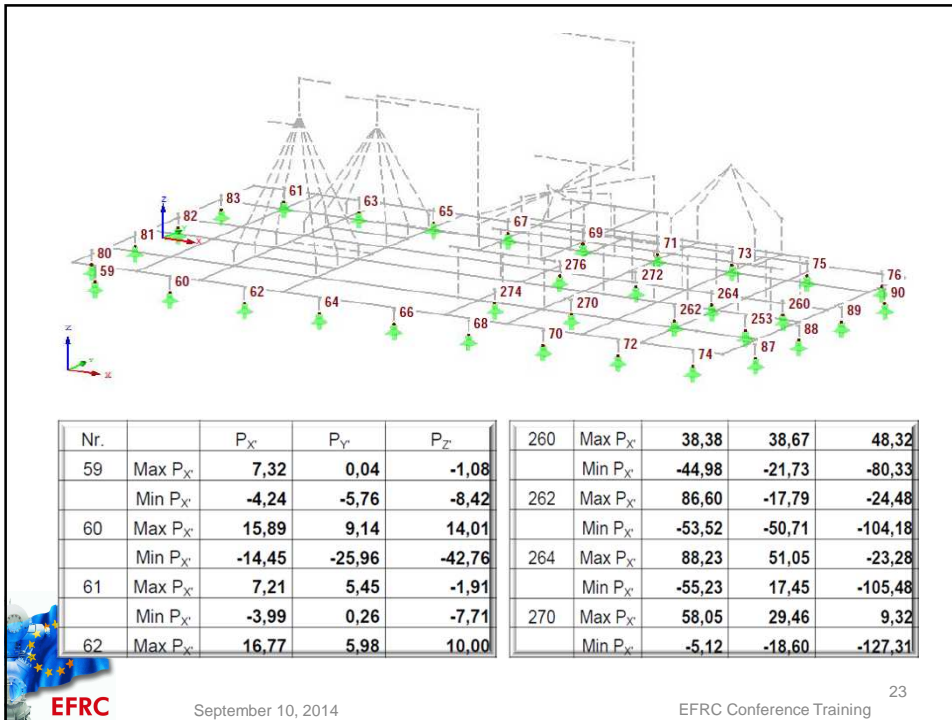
83 61 63 65 67 69 71 73 75 76 82 81 80 59 60 62 64 66 68 70 72 74 276 272 274 270 262 264 260 253 88 87 89 90

z y x

z y x

| Nr. | | $P_{X'}$ | $P_{Y'}$ | $P_{Z'}$ |
|---|---|---|---|---|
| 59 | Max $P_{X'}$ | 7,32 | 0,04 | -1,08 |
| | Min $P_{X'}$ | -4,24 | -5,76 | -8,42 |
| 60 | Max $P_{X'}$ | 15,89 | 9,14 | 14,01 |
| | Min $P_{X'}$ | -14,45 | -25,96 | -42,76 |
| 61 | Max $P_{X'}$ | 7,21 | 5,45 | -1,91 |
| | Min $P_{X'}$ | -3,99 | 0,26 | -7,71 |
| 62 | Max $P_{X'}$ | 16,77 | 5,98 | 10,00 |

| 260 | Max $P_{X'}$ | 38,38 | 38,67 | 48,32 |
|---|---|---|---|---|
| | Min $P_{X'}$ | -44,98 | -21,73 | -80,33 |
| 262 | Max $P_{X'}$ | 86,60 | -17,79 | -24,48 |
| | Min $P_{X'}$ | -53,52 | -50,71 | -104,18 |
| 264 | Max $P_{X'}$ | 88,23 | 51,05 | -23,28 |
| | Min $P_{X'}$ | -55,23 | 17,45 | -105,48 |
| 270 | Max $P_{X'}$ | 58,05 | 29,46 | 9,32 |
| | Min $P_{X'}$ | -5,12 | -18,60 | -127,31 |

EFRC

September 10, 2014

23

EFRC Conference Training